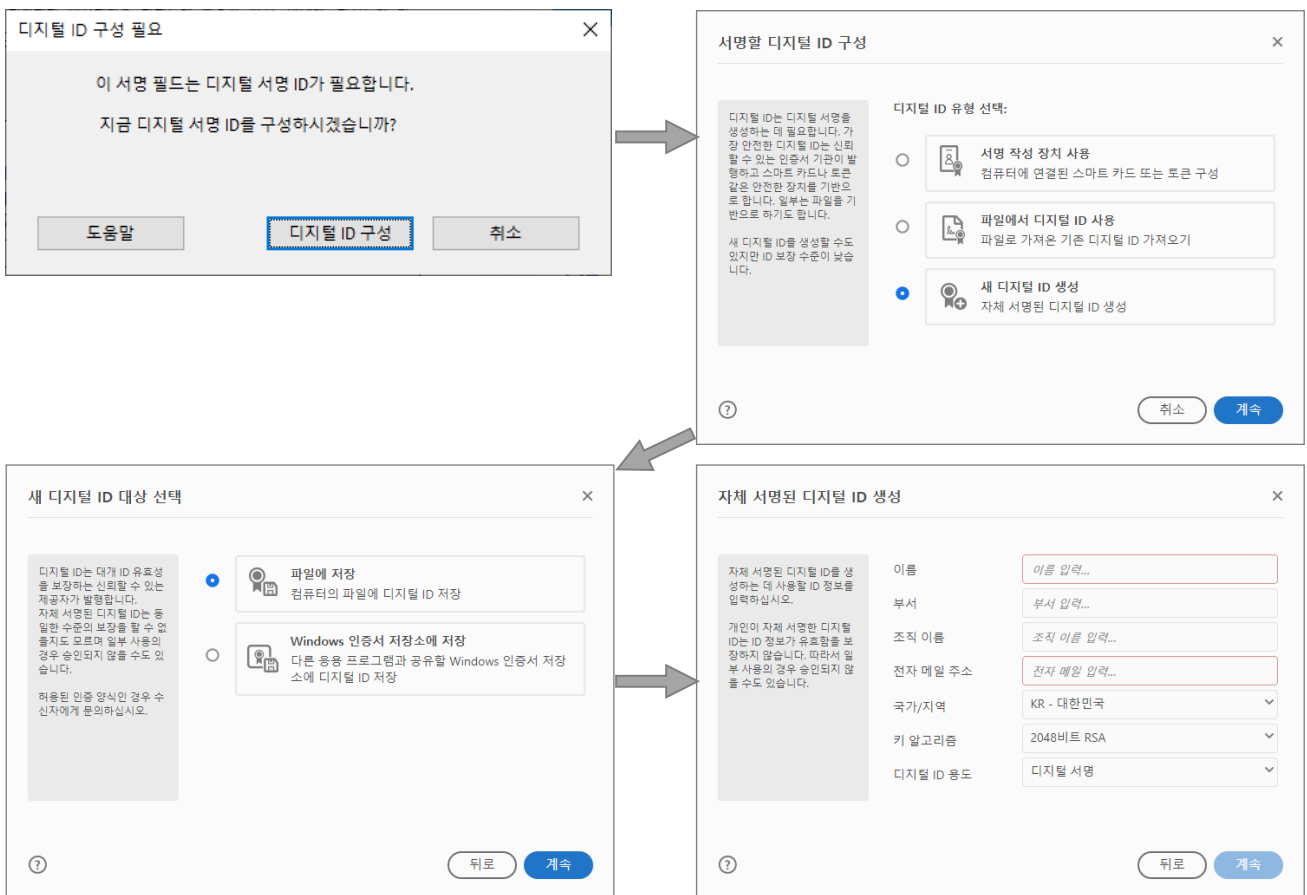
디지털 ID 구성 필요

이 서명 필드는 디지털 서명 ID가 필요합니다.

지금 디지털 서명 ID를 구성하시겠습니까?

도움말

디지털 ID 구성

취소

서명할 디지털 ID 구성

디지털 ID는 디지털 서명을 생성하는 데 필요합니다. 가장 안전한 디지털 ID는 신뢰할 수 있는 인증서 기관이 발행하고 스마트 카드나 토큰 같은 안전한 장치를 기반으로 합니다. 일부는 파일을 기반으로 하기도 합니다.

새 디지털 ID를 생성할 수도 있지만 ID 보장 수준이 낮습니다.

디지털 ID 유형 선택:

서명 작성 장치 사용
컴퓨터에 연결된 스마트 카드 또는 토큰 구성

파일에서 디지털 ID 사용
파일로 가져온 기존 디지털 ID 가져오기

새 디지털 ID 생성
자체 서명된 디지털 ID 생성

?

취소

계속

새 디지털 ID 대상 선택

디지털 ID는 대개 ID 유효성을 보장하는 신뢰할 수 있는 제공자가 발행합니다.
자체 서명된 디지털 ID는 동일한 수준의 보장을 할 수 없을지도 모르며 일부 사용의 경우 승인되지 않을 수도 있습니다.

허용된 인증 양식인 경우 수신자에게 문의하십시오.

파일에 저장
컴퓨터의 파일에 디지털 ID 저장

Windows 인증서 저장소에 저장
다른 응용 프로그램과 공유할 Windows 인증서 저장소에 디지털 ID 저장

?

뒤로

계속

자체 서명된 디지털 ID 생성

자체 서명된 디지털 ID를 생성하는 데 사용할 ID 정보를 입력하십시오.

개인이 자체 서명한 디지털 ID는 ID 정보가 유효함을 보장하지 않습니다. 따라서 일부 사용의 경우 승인되지 않을 수도 있습니다.

| | |
|---|---|
| 이름 | 이름 입력... |
| 부서 | 부서 입력... |
| 조직 이름 | 조직 이름 입력... |
| 전자 메일 주소 | 전자 메일 입력... |
| 국가/지역 | KR - 대한민국 |
| 키 알고리즘 | 2048비트 RSA |
| 디지털 ID 용도 | 디지털 서명 |

?

뒤로

계속